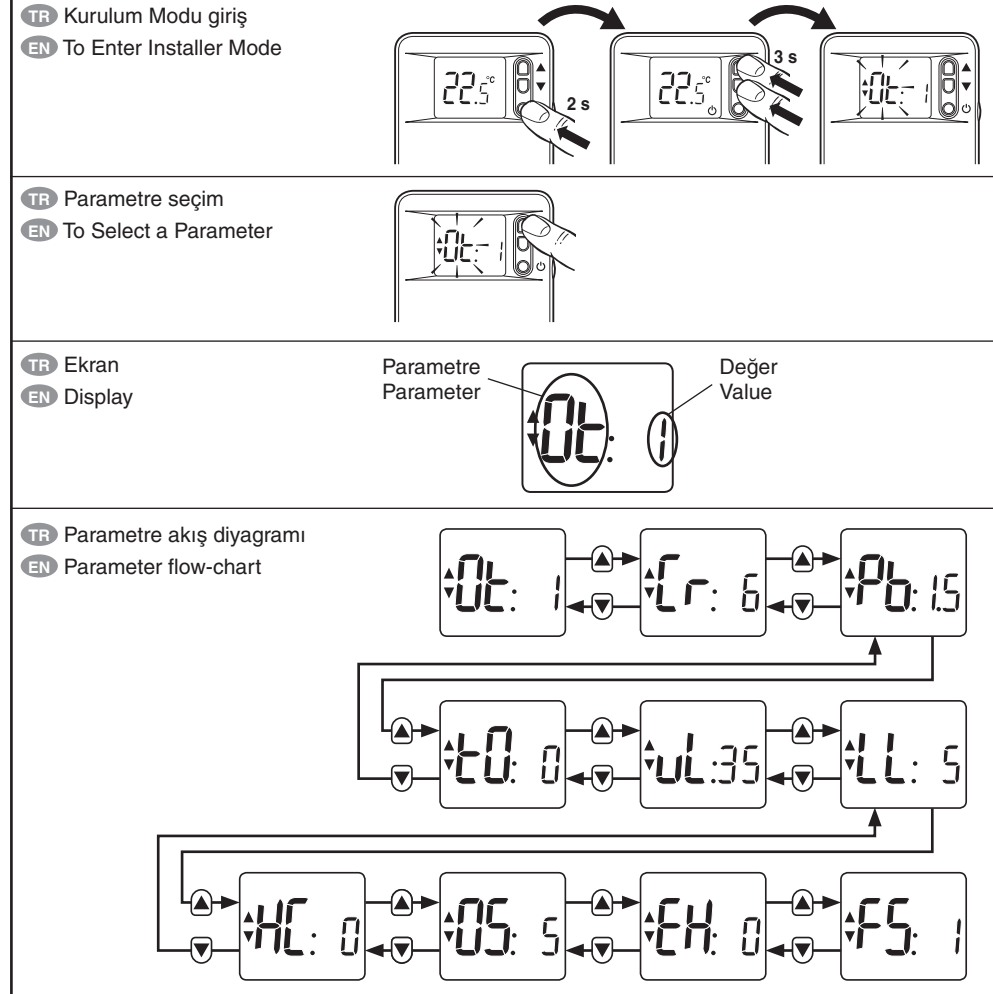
TR Kurulum Modu giriş
EN To Enter Installer Mode

22.5 °C
2 s
22.5 °C
3 s
Ot: 1

TR Parametre seçim
EN To Select a Parameter

Ot: 1

TR Ekran
EN Display

Parametre
Parameter
Değer
Value
Ot: 1

TR Parametre akış diyagramı
EN Parameter flow-chart

Ot: 1
Cr: 6
Pb: 1.5
t0: 0
uL: 35
LL: 5
HC: 0
OS: 5
EH: 0
FS: 1